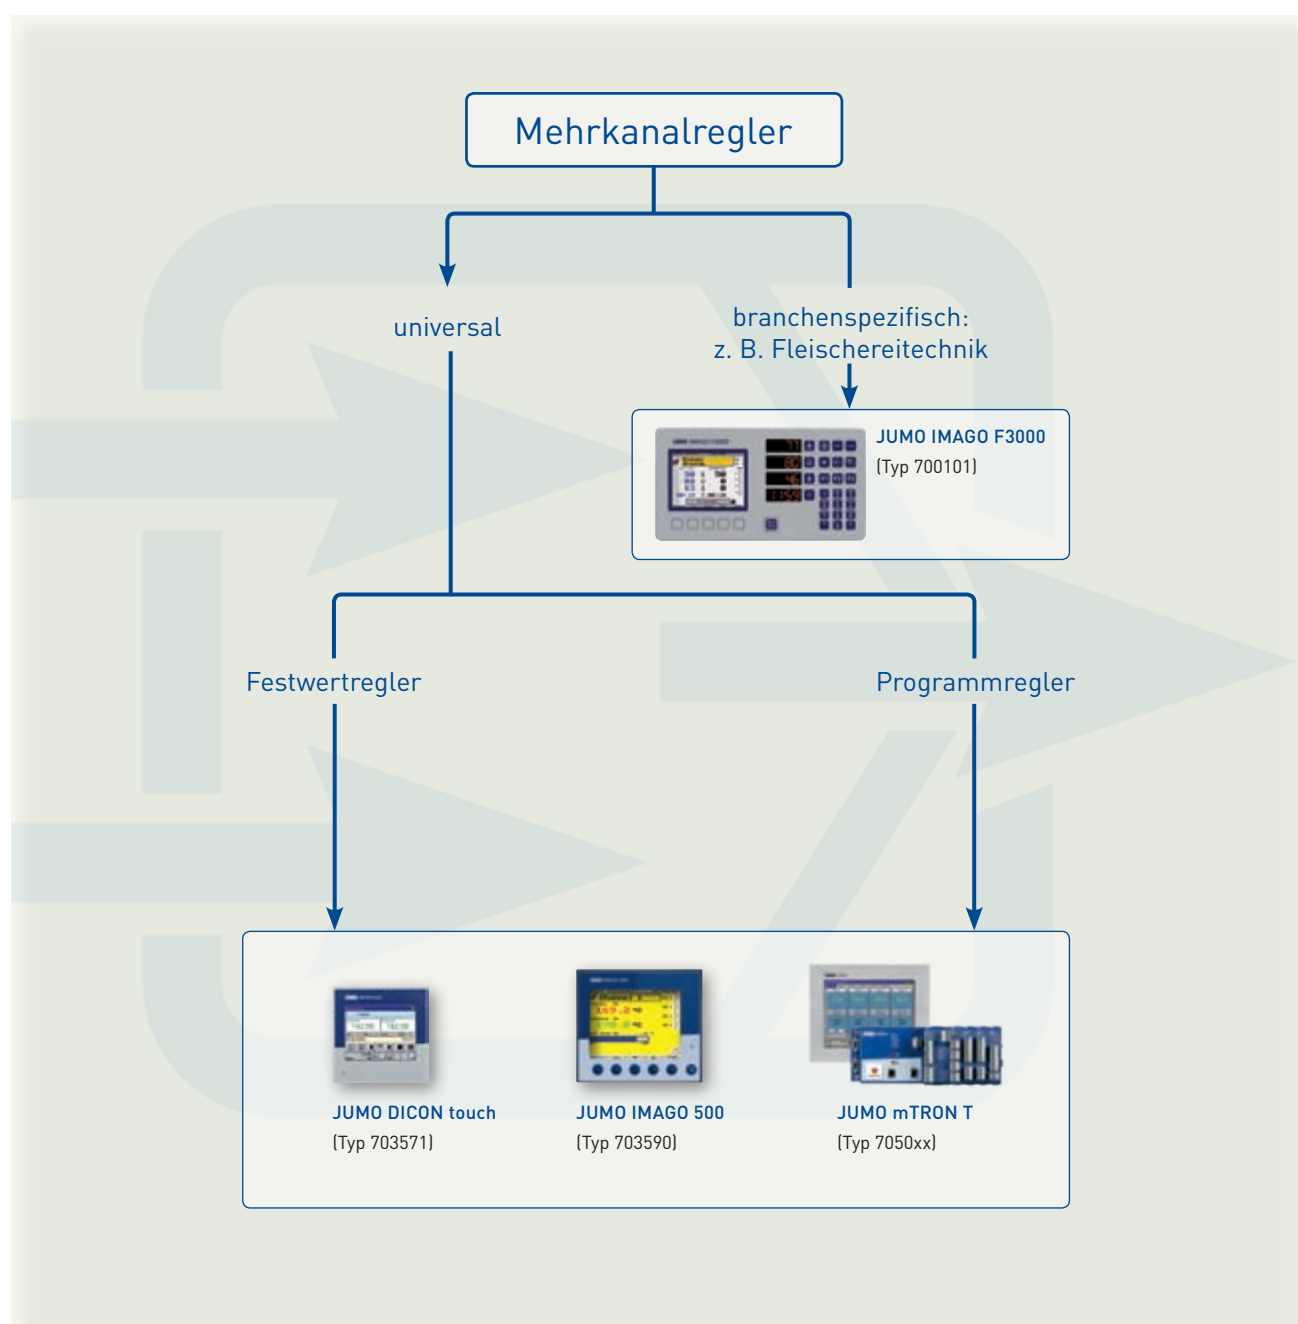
Mehrkanalregler

universal

branchenspezifisch:
z. B. Fleischereitechnik

JUMO IMAGO F3000
(Typ 700101)

Festwertregler

Programmregler

JUMO DICON touch
(Typ 703571)

JUMO IMAGO 500
(Typ 703590)

JUMO mTRON T
(Typ 7050xx)